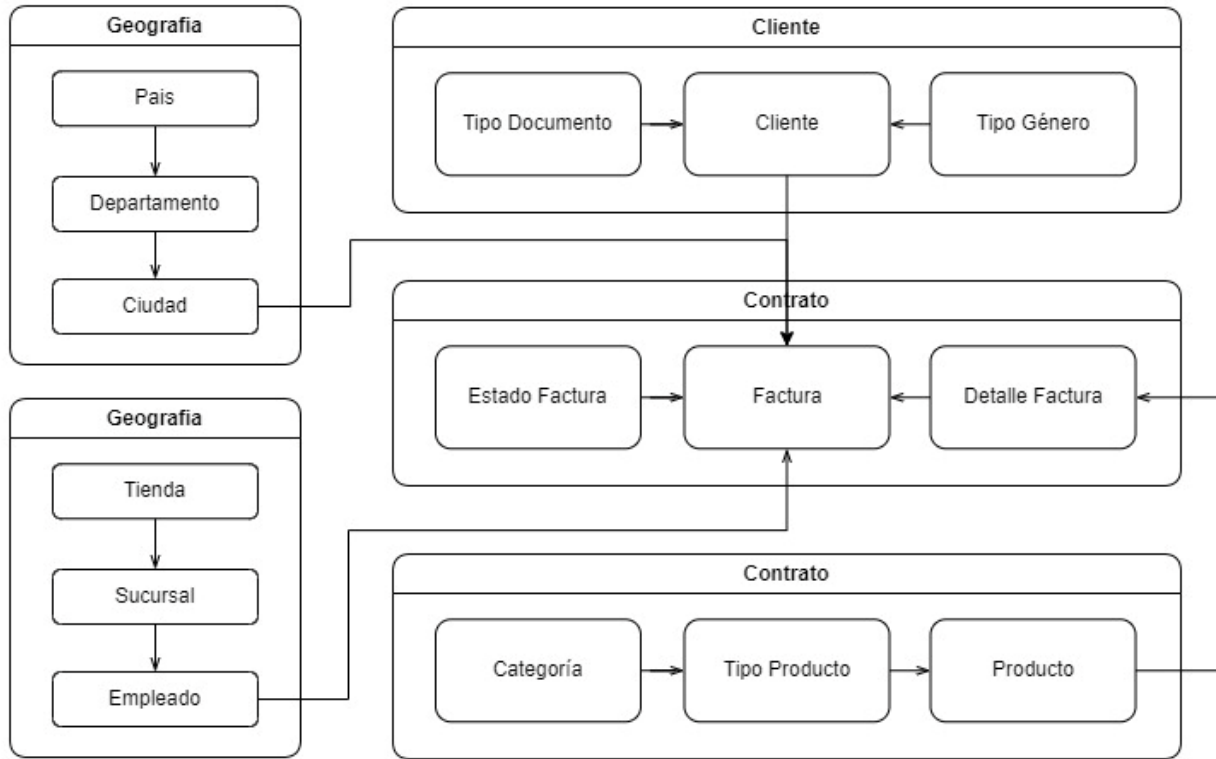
Geografia

Pais

Departamento

Ciudad

Cliente

Tipo Documento

Cliente

Tipo Género

Contrato

Estado Factura

Factura

Detalle Factura

Geografia

Tienda

Sucursal

Empleado

Contrato

Categoría

Tipo Producto

Producto